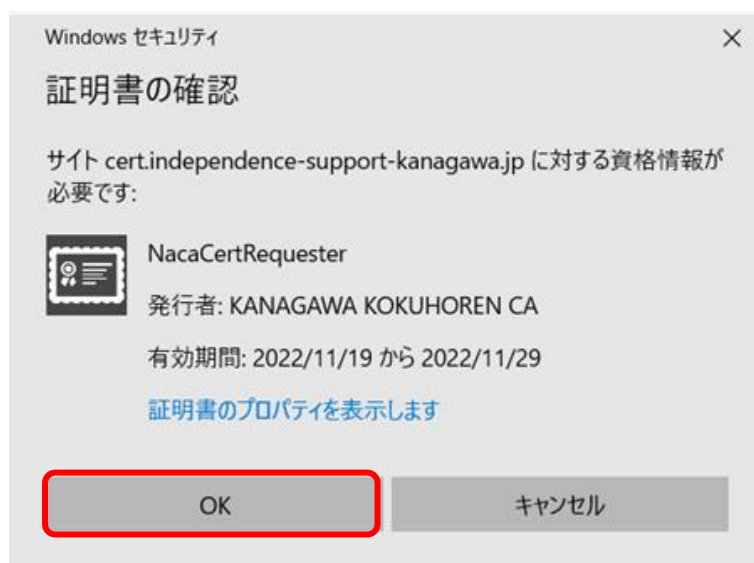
Windows セキュリティ
×

証明書の確認

サイト cert.independence-support-kanagawa.jp に対する資格情報が必要です:

NacaCertRequester

発行者: KANAGAWA KOKUHOREN CA

有効期間: 2022/11/19 から 2022/11/29

証明書のプロパティを表示します

OK

キャンセル